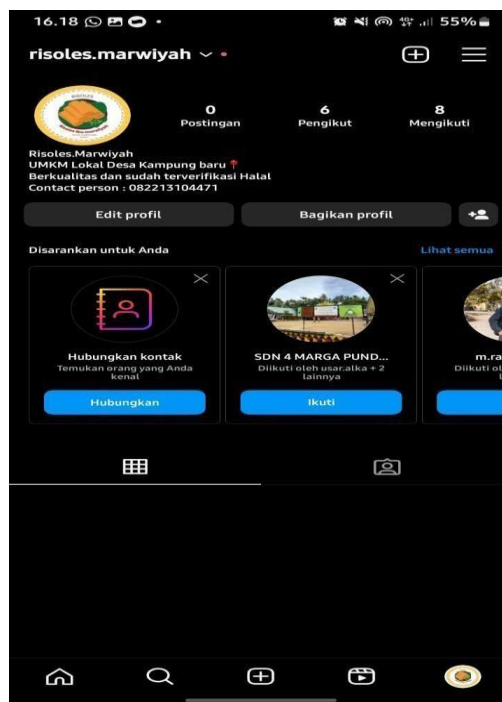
16.18

55%

risoles.marwiyah

0
Postingan

6
Pengikut

8
Mengikuti

Risoles.Marwiyah
UMKM Lokal Desa Kampung baru
Berkualitas dan sudah terverifikasi Halal
Contact person : 082213104471

Edit profil

Bagikan profil

Disarankan untuk Anda

Lihat semua

Hubungkan kontak
Temukan orang yang Anda kenal

Hubungkan

SDN 4 MARGA PUND...
Diikuti oleh usar.alka + 2 lainnya

Ikuti

m.ra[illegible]
Diikuti ol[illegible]
l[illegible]